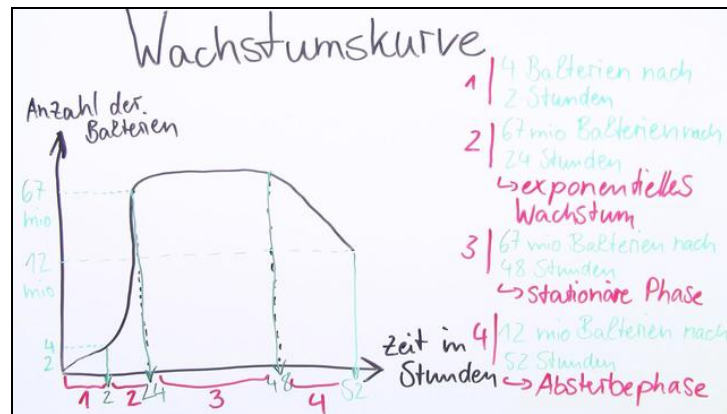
Wachstumskurve

Anzahl der Bakterien

67 mio

12 mio

4
2

2 24 48 52

1 2 3 4

Zeit in Stunden

1 | 4 Bakterien nach 2 Stunden

2 | 67 mio Bakterien nach 24 Stunden
↳ exponentielles Wachstum

3 | 67 mio Bakterien nach 48 Stunden
↳ stationäre Phase

4 | 12 mio Bakterien nach 52 Stunden
↳ Absterbephase